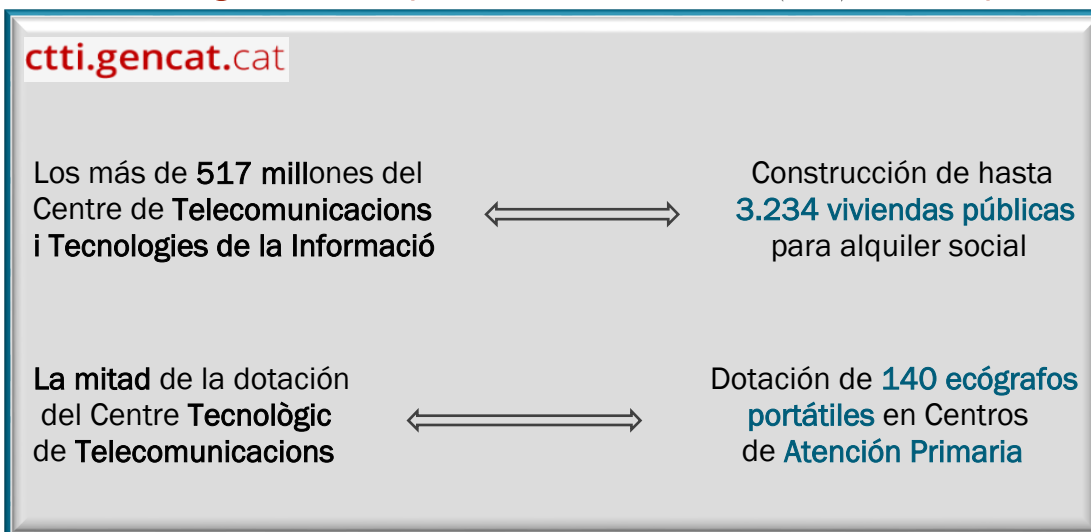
ctti.gencat.cat

Los más de 517 millones del Centre de Telecomunicacions i Tecnologies de la Informació

Construcción de hasta 3.234 viviendas públicas para alquiler social

La mitad de la dotación del Centre Tecnològic de Telecomunicacions

Dotación de 140 ecógrafos portátiles en Centros de Atención Primaria